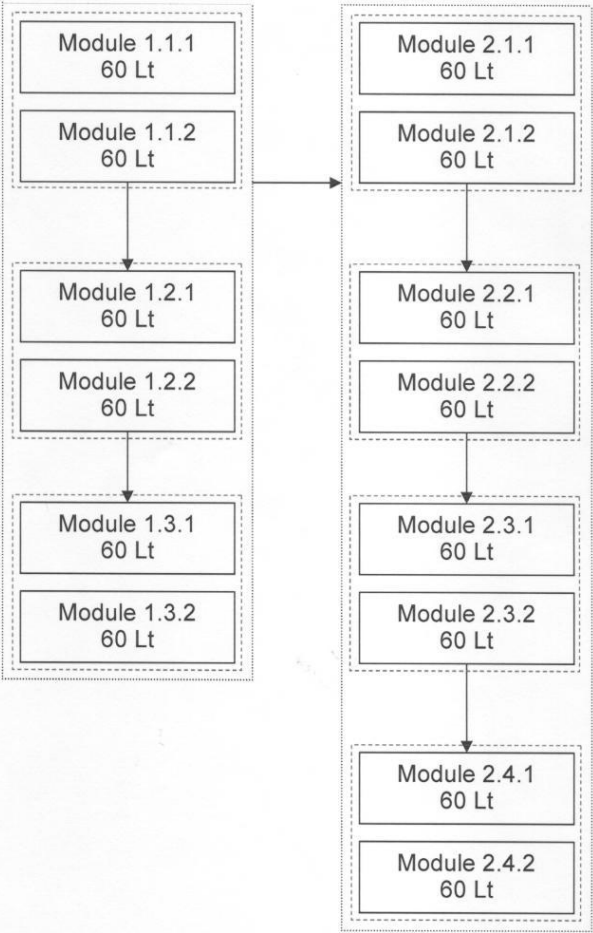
Module 1.1.1
60 Lt

Module 1.1.2
60 Lt

Module 1.2.1
60 Lt

Module 1.2.2
60 Lt

Module 1.3.1
60 Lt

Module 1.3.2
60 Lt

Module 2.1.1
60 Lt

Module 2.1.2
60 Lt

Module 2.2.1
60 Lt

Module 2.2.2
60 Lt

Module 2.3.1
60 Lt

Module 2.3.2
60 Lt

Module 2.4.1
60 Lt

Module 2.4.2
60 Lt